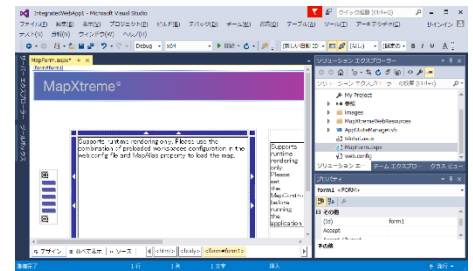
IntegratedWebApp1 - Microsoft Visual Studio
クイック起動 (Ctrl+Q)
サインイン
ファイル(F) 編集(E) 表示(V) プロジェクト(P) ビルド(B) デバッグ(D) チーム(M) 書式(O) テーブル(A) ツール(T) テスト(S) アーキテクチャ(C)
分析(N) ウィンドウ(W) ヘルプ(H)
Debug x64
MapForm.aspx*
form#form1
MapXtreme®
Supports runtime rendering only. Please use the combination of preloaded workspaces configuration in the web.config file and MapFiles property to load the map.
Supports runtime rendering only. Please set the MapControl before running the application.
デザイン 分割 ソース <html> <body> <form#form1>
ソリューション エクスプローラー
My Project
参照
images
MapXtremeWebResources
AppStateManager.vb
MapForm.aspx
web.config
ソリューション... チーム エクスプローラー クラス ビュー
プロパティ
form1 <FORM>
その他
(id) form1
Accept
準備完了 1 行 1 列 1 文字 挿入